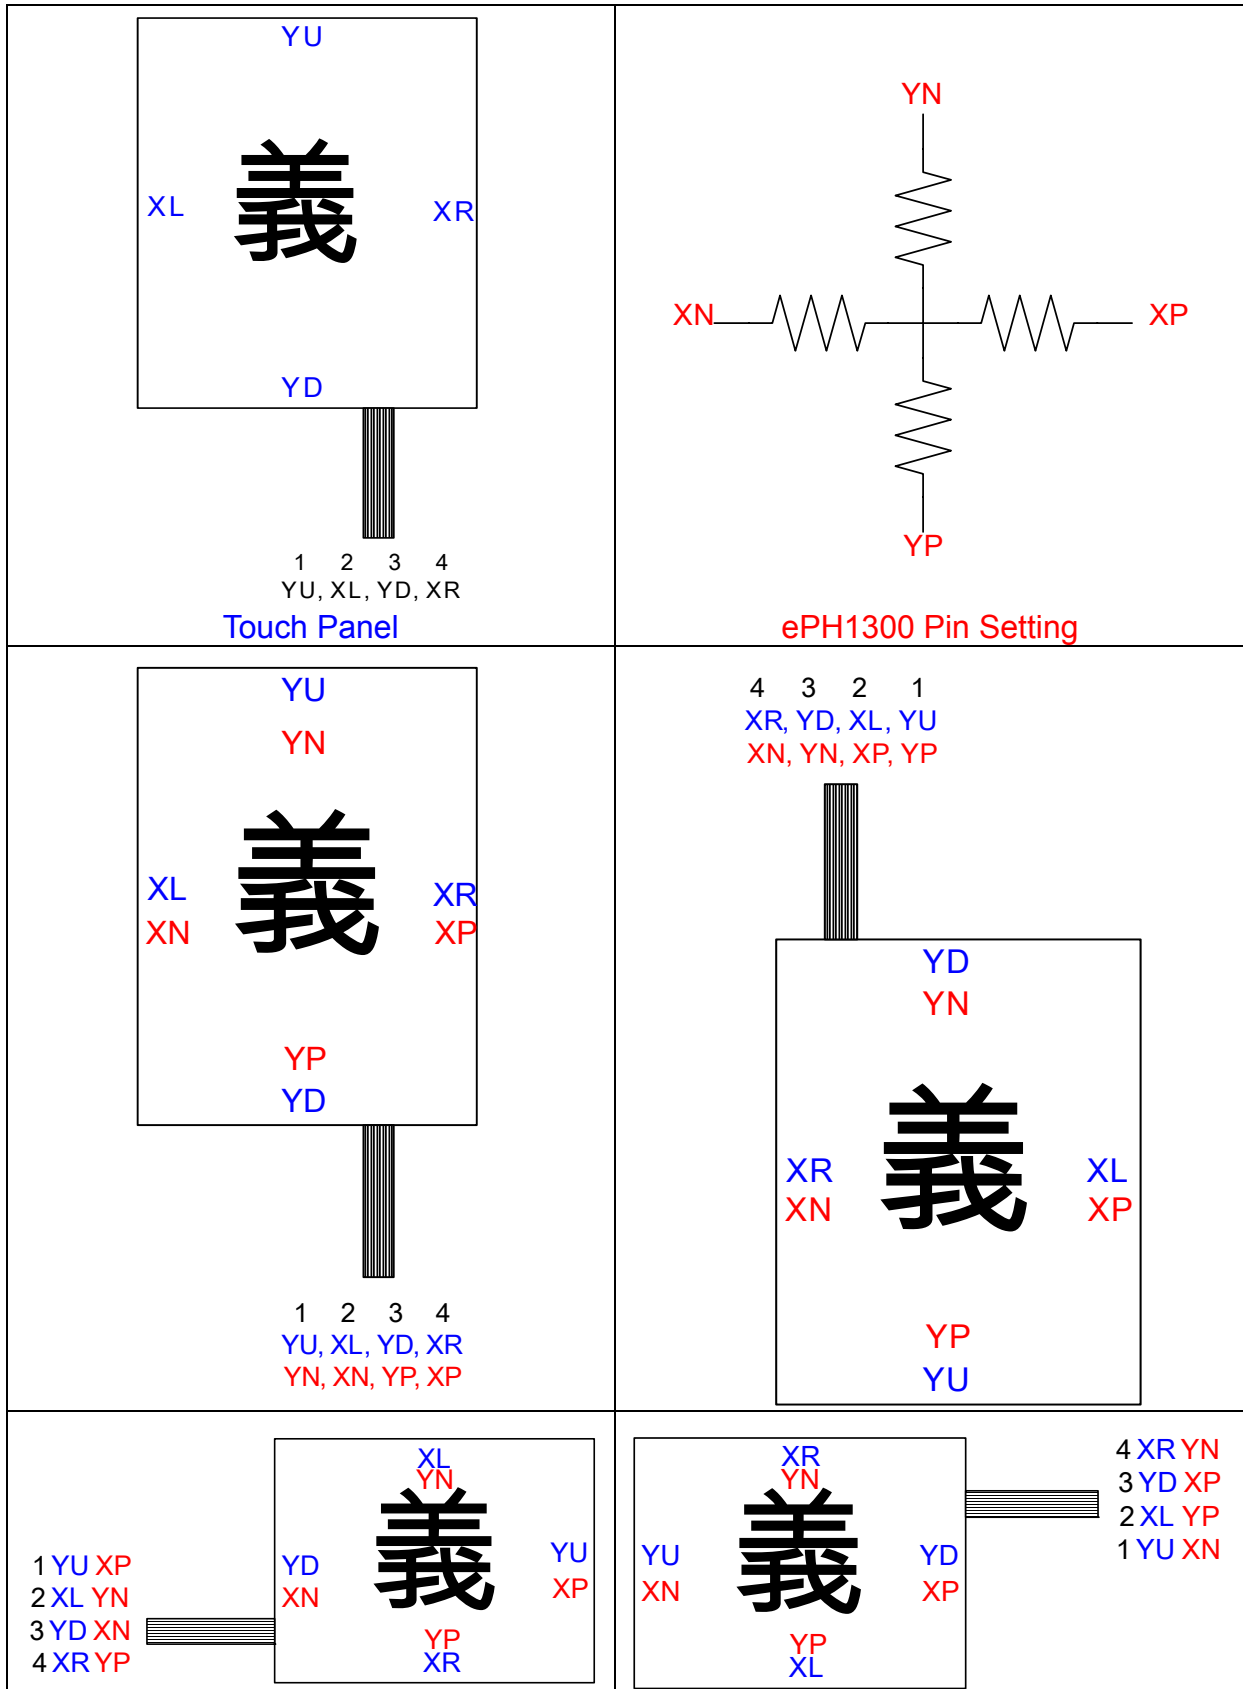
YU
義
XL
XR
YD
1 2 3 4
YU, XL, YD, XR
Touch Panel

YN
XN
XP
YP
ePH1300 Pin Setting

YU
YN
義
XL
XN
XR
XP
YP
YD
1 2 3 4
YU, XL, YD, XR
YN, XN, YP, XP

4 3 2 1
XR, YD, XL, YU
XN, YN, XP, YP
YD
YN
義
XR
XN
XL
XP
YP
YU

XL
YN
義
YD
XN
YU
XP
YP
XR
1 YU XP
2 XL YN
3 YD XN
4 XR YP

XR
YN
義
YU
XN
YD
XP
YP
XL
4 XR YN
3 YD XP
2 XL YP
1 YU XN